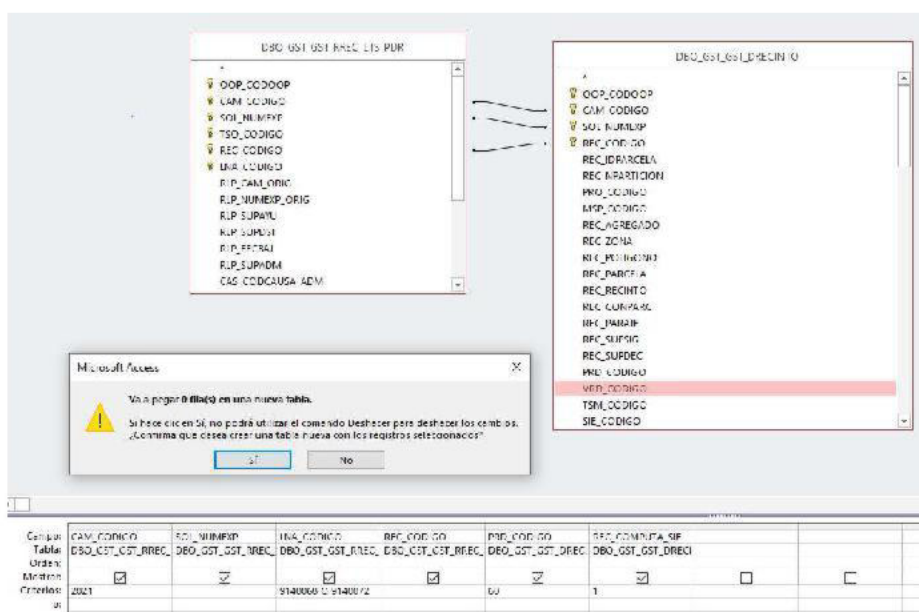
DBO GST GST RREC LTS PDR

*
OOP_CODOOP
CAM CODIGO
SOL NUMEXP
TSO_CODIGO
REC CODIGO
LNA CODIGO
RLP_CAM_ORIG
RLP_NUMEXP_ORIG
RLP SUPAYU
RLP SUPDST
RLP FECBAJ
RLP_SUPADM
CAS CODCAUSA ADM

DBO_GST_GST_DRECINTO

*
OOP_CODOOP
CAM CODIGO
SOL NUMEXP
REC CODIGO
REC_IDPARCELA
REC NPARTICION
PRO_CODIGO
MSP_CODIGO
REC_AGREGADO
REC ZONA
REC_POLIGONO
REC_PARCELA
REC_RECINTO
REC CONPAR
REC_PARAJE
REC_SUPSIG
REC_SUPDEC
PRD CODIGO
VRD_CODIGO
TSM_CODIGO
SIE_CODIGO

Microsoft Access

Va a pegar 0 fila(s) en una nueva tabla.

Si hace clic en Sí, no podrá utilizar el comando Deshacer para deshacer los cambios.
¿Confirma que desea crear una tabla nueva con los registros seleccionados?

Sí
No

| Campo: | CAM_CODIGO | SOL_NUMEXP | LNA_CODIGO | REC_CODIGO | PRD_CODIGO | REC_COMPUTA_SIE | | |
|---|---|---|---|---|---|---|---|---|
| Tabla: | DBO_GST_GST_RREC_ | DBO_GST_GST_RREC_ | DBO_GST_GST_RREC_ | DBO_GST_GST_RREC_ | DBO_GST_GST_DREC | DBO_GST_GST_DRECI | | |
| Orden: | | | | | | | | |
| Mostrar: | ☑ | ☑ | ☑ | ☑ | ☑ | ☑ | ☐ | ☐ |
| Criterios: | 2021 | | 9140068 O 9140072 | | 60 | 1 | | |
| o: | | | | | | | | |